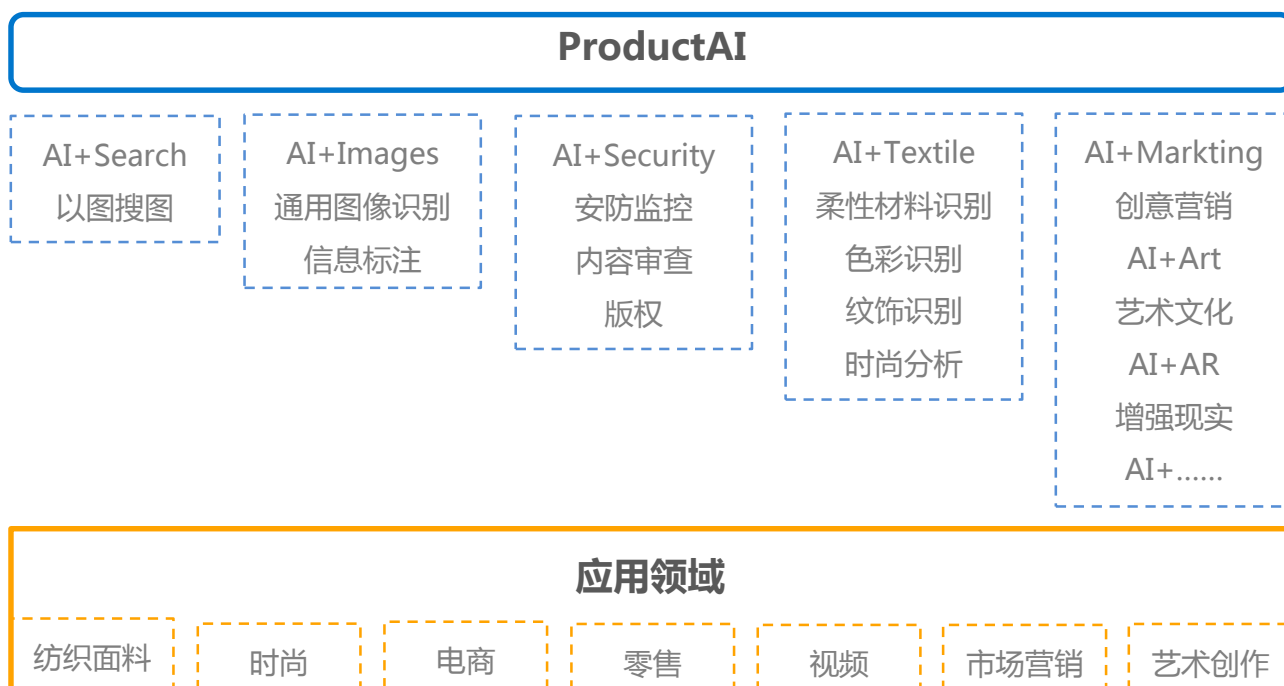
ProductAI

AI+Search
以图搜图

AI+Images
通用图像识别
信息标注

AI+Security
安防监控
内容审查
版权

AI+Textile
柔性材料识别
色彩识别
纹饰识别
时尚分析

AI+Markting
创意营销
AI+Art
艺术文化
AI+AR
增强现实
AI+......

应用领域

纺织面料

时尚

电商

零售

视频

市场营销

艺术创作